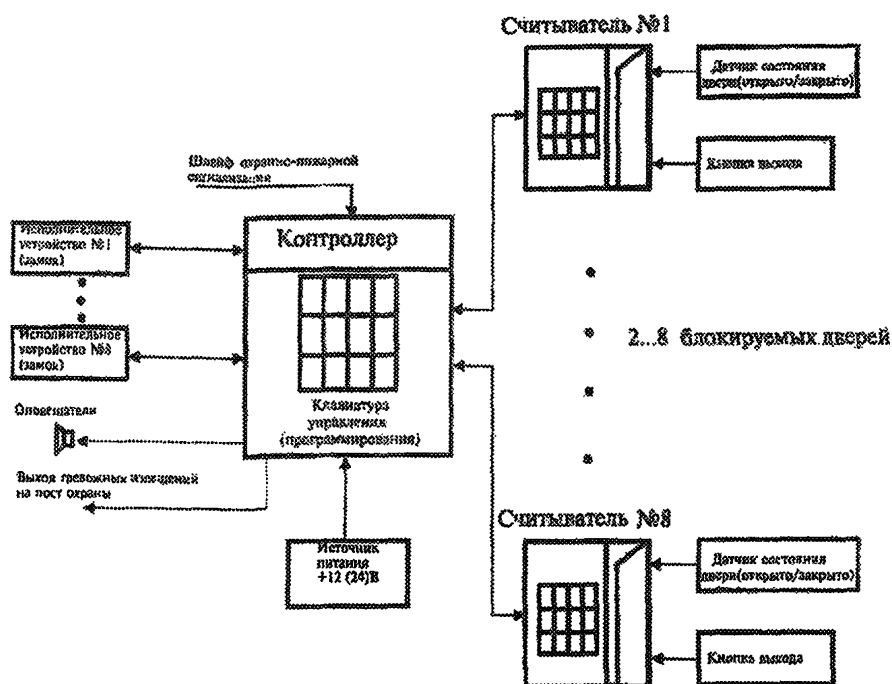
Считыватель №1

Датчик состояния двери(открыто/закрыто)

Кнопка выхода

Шлейф охранно-пожарной сигнализации

Контроллер

Исполнительное устройство №1 (замок)

Исполнительное устройство №8 (замок)

2...8 блокируемых дверей

Оповещатели

Клавиатура управления (программирования)

Выход тревожных извещений на пост охраны

Считыватель №8

Источник питания +12 (24)В

Датчик состояния двери(открыто/закрыто)

Кнопка выхода